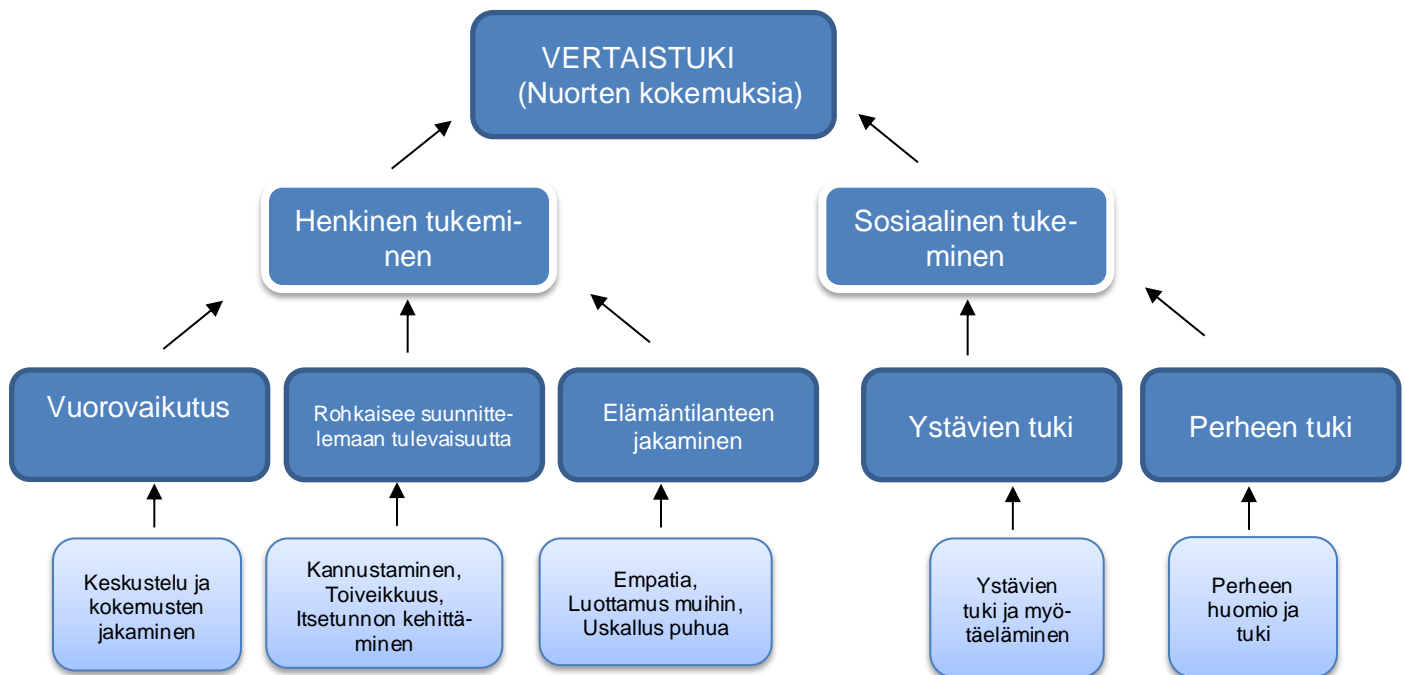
VERTAISTUKI
(Nuorten kokemuksia)

Henkinen tukeminen

Sosiaalinen tukeminen

Vuorovaikutus

Rohkaisee suunnittelemaan tulevaisuutta

Elämäntilanteen jakaminen

Ystävien tuki

Perheen tuki

Keskustelu ja kokemusten jakaminen

Kannustaminen, Toiveikkuus, Itsetunnon kehittäminen

Empatia, Luottamus muihin, Uskallus puhua

Ystävien tuki ja myötäeläminen

Perheen huomio ja tuki